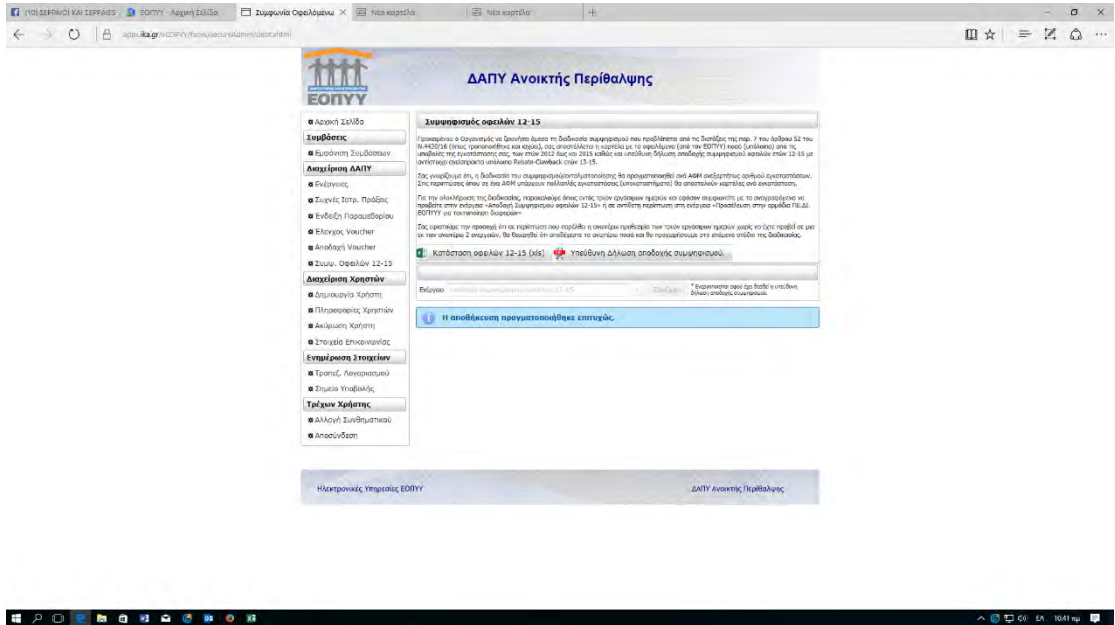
(10) ΣΕΡΡΑΙΟΙ ΚΑΙ ΣΕΡΡΑΙΕΣ | ΕΟΠΥΥ - Αρχική Σελίδα | Συμφωνία Οφειλόμενω | Νέα καρτέλα | Νέα καρτέλα

apps.ika.gr/eEOPYY/faces/secureAdmin/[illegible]

ΕΟΠΥΥ

ΔΑΠΥ Ανοικτής Περίθαλψης

Αρχική Σελίδα
Συμβάσεις
Εμφάνιση Συμβάσεων
Διαχείριση ΔΑΠΥ
Ενέργειες
Συχνές Ιατρ. Πράξεις
Ένδειξη Παραμεθορίου
Έλεγχος Voucher
Αποδοχή Voucher
Συμψ. Οφειλών 12-15
Διαχείριση Χρηστών
Δημιουργία Χρήστη
Πληροφορίες Χρηστών
Ακύρωση Χρήστη
Στοιχεία Επικοινωνίας
Ενημέρωση Στοιχείων
Τραπεζ. Λογαριασμού
Σημείο Υποβολής
Τρέχων Χρήστης
Αλλαγή Συνθηματικού
Αποσύνδεση

Συμψηφισμός οφειλών 12-15

Προκειμένου ο Οργανισμός να ξεκινήσει άμεσα τη διαδικασία συμψηφισμού που προβλέπεται από τις διατάξεις της παρ. 7 του άρθρου 52 του Ν.4430/16 (όπως τροποποιήθηκε και ισχύει), σας αποστέλλεται η καρτέλα με τα οφειλόμενα (από τον ΕΟΠΥΥ) ποσά (υπόλοιπο) από τις υποβολές της εγκατάστασης σας, των ετών 2012 έως και 2015 καθώς και υπεύθυνη δήλωση αποδοχής συμψηφισμού οφειλών ετών 12-15 με αντίστοιχο οφειλόμενο υπόλοιπο Rebate-Clawback ετών 13-15.

Σας γνωρίζουμε ότι, η διαδικασία του συμψηφισμού/εκκαθάρισης θα πραγματοποιηθεί ανά ΑΦΜ ανεξαρτήτως αριθμού εγκαταστάσεων. Στις περιπτώσεις όπου σε ένα ΑΦΜ υπάρχουν πολλαπλές εγκαταστάσεις (υποκαταστήματα) θα αποσταλούν καρτέλες ανά εγκατάσταση.

Για την ολοκλήρωση της διαδικασίας, παρακαλούμε όπως εντός τριών εργάσιμων ημερών και εφόσον συμφωνείτε με τα αναγραφόμενα να προβείτε στην ενέργεια «Αποδοχή Συμψηφισμού οφειλών 12-15» ή σε αντίθετη περίπτωση στη ενέργεια «Προσέλευση στην αρμόδια ΠΕ.ΔΙ. ΕΟΠΥΥ για τεκμηρίωση διαφοράς».

Σας εφιστούμε την προσοχή ότι σε περίπτωση που παρέλθει η ανωτέρω προθεσμία των τριών εργάσιμων ημερών χωρίς να έχει προβεί σε μία εκ των ανωτέρω 2 ενεργειών, θα θεωρηθεί ότι αποδέχεστε το ανωτέρω ποσό και θα προχωρήσουμε στο επόμενο στάδιο της διαδικασίας.

Κατάσταση οφειλών 12-15 (xls)   Υπεύθυνη Δήλωση αποδοχής συμψηφισμού.

Ενέργεια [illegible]   Επιλέξτε   * Ενεργοποιείται αφού έχει βαθεί η υπεύθυνη δήλωση αποδοχής συμψηφισμού.

Η αποθήκευση πραγματοποιήθηκε επιτυχώς.

Ηλεκτρονικές Υπηρεσίες ΕΟΠΥΥ   ΔΑΠΥ Ανοικτής Περίθαλψης

ΕΛ 10:41 πμ